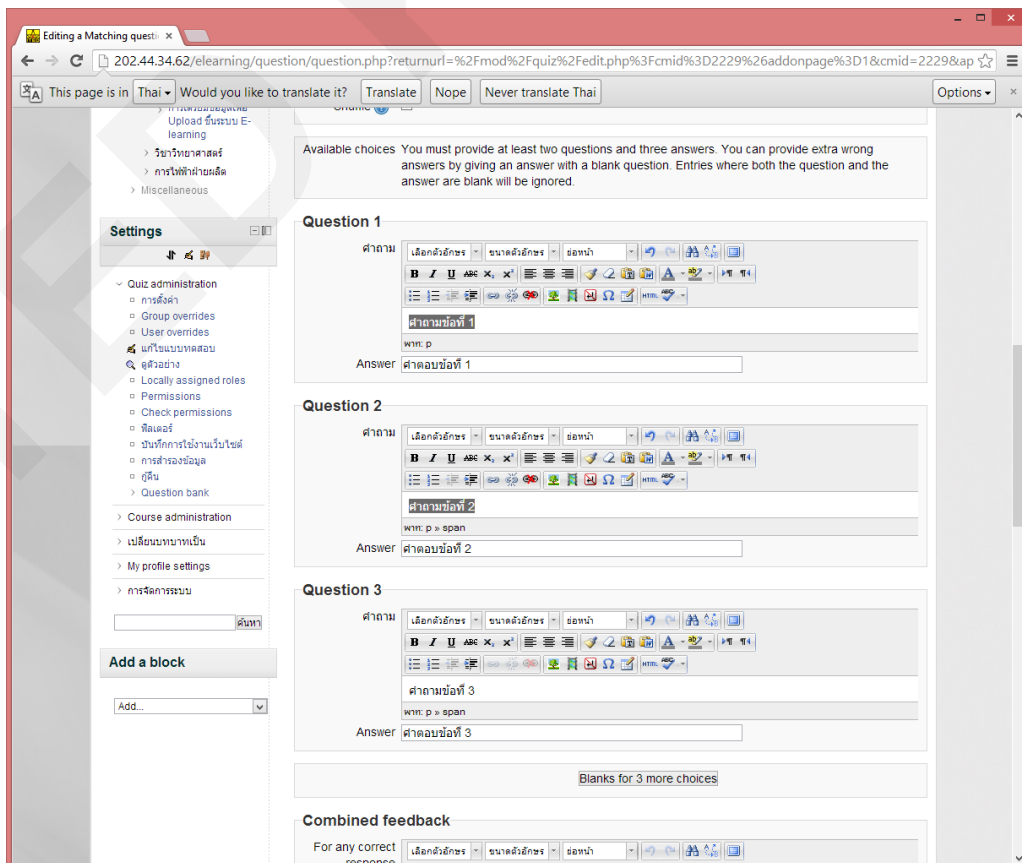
Editing a Matching questi ×

202.44.34.62/elearning/question/question.php?returnurl=%2Fmod%2Fquiz%2Fedit.php%3Fcmid%3D2229%26addonpage%3D1&cmid=2229&ap

This page is in Thai Would you like to translate it? Translate Nope Never translate Thai Options

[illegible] Upload ขึ้นระบบ E-learning
› วิชาวิทยาศาสตร์
› การไฟฟ้าฝ่ายผลิต
› Miscellaneous

Settings

Quiz administration
การตั้งค่า
Group overrides
User overrides
แก้ไขแบบทดสอบ
ดูตัวอย่าง
Locally assigned roles
Permissions
Check permissions
ฟิลเตอร์
บันทึกการใช้งานเว็บไซต์
การสำรองข้อมูล
กู้คืน
Question bank
› Course administration
› เปลี่ยนบทบาทเป็น
› My profile settings
› การจัดการระบบ

ค้นหา

Add a block

Add...

Available choices You must provide at least two questions and three answers. You can provide extra wrong answers by giving an answer with a blank question. Entries where both the question and the answer are blank will be ignored.

Question 1
คำถาม เลือกตัวอักษร ขนาดตัวอักษร ย่อหน้า
คำถามข้อที่ 1
พาท: p
Answer คำตอบข้อที่ 1

Question 2
คำถาม เลือกตัวอักษร ขนาดตัวอักษร ย่อหน้า
คำถามข้อที่ 2
พาท: p » span
Answer คำตอบข้อที่ 2

Question 3
คำถาม เลือกตัวอักษร ขนาดตัวอักษร ย่อหน้า
คำถามข้อที่ 3
พาท: p » span
Answer คำตอบข้อที่ 3

Blanks for 3 more choices

Combined feedback
For any correct response เลือกตัวอักษร ขนาดตัวอักษร ย่อหน้า